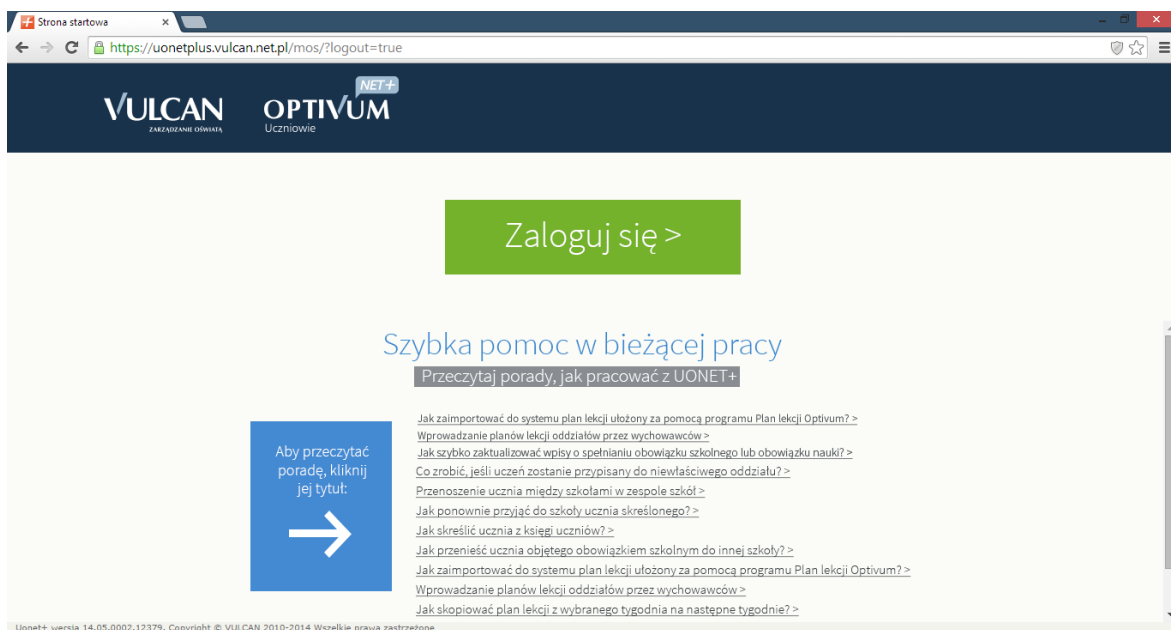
Strona startowa ×

https://uonetplus.vulcan.net.pl/mos/?logout=true

VULCAN
ZARZĄDZANIE OŚWIATĄ

OPTIVUM NET+
Uczniowie

Zaloguj się >

Szybka pomoc w bieżącej pracy

Przeczytaj porady, jak pracować z UONET+

Aby przeczytać poradę, kliknij jej tytuł:

Jak zaimportować do systemu plan lekcji ułożony za pomocą programu Plan lekcji Optivum? >
Wprowadzanie planów lekcji oddziałów przez wychowawców >
Jak szybko zaktualizować wpisy o spełnianiu obowiązku szkolnego lub obowiązku nauki? >
Co zrobić, jeśli uczeń zostanie przypisany do niewłaściwego oddziału? >
Przenoszenie ucznia między szkołami w zespole szkół >
Jak ponownie przyjąć do szkoły ucznia skreślonego? >
Jak skreślić ucznia z księgi uczniów? >
Jak przenieść ucznia objętego obowiązkiem szkolnym do innej szkoły? >
Jak zaimportować do systemu plan lekcji ułożony za pomocą programu Plan lekcji Optivum? >
Wprowadzanie planów lekcji oddziałów przez wychowawców >
Jak skopiować plan lekcji z wybranego tygodnia na następne tygodnie? >

Uonet+ wersja 14.05.0002.12379, Copyright © VULCAN 2010-2014 Wszelkie prawa zastrzeżone